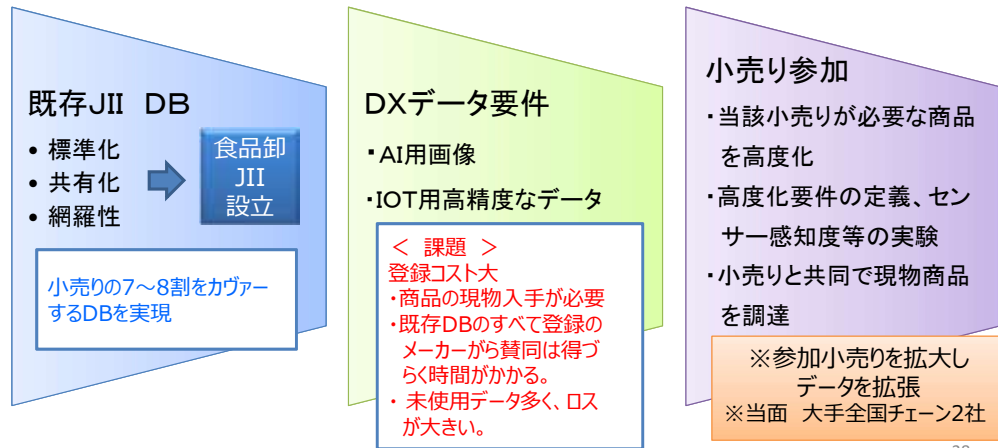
既存JII DB

• 標準化
• 共有化
• 網羅性

食品卸 JII 設立

小売りの7～8割をカヴァーするDBを実現

DXデータ要件

・AI用画像
・IOT用高精度なデータ

＜ 課題 ＞
登録コスト大
・商品の現物入手が必要
・既存DBのすべて登録のメーカーから賛同は得づらく時間がかかる。
・ 未使用データ多く、ロスが大きい。

小売り参加

・当該小売りが必要な商品を高度化
・高度化要件の定義、センサー感知度等の実験
・小売りと共同で現物商品を調達

※参加小売りを拡大しデータを拡張
※当面 大手全国チェーン2社